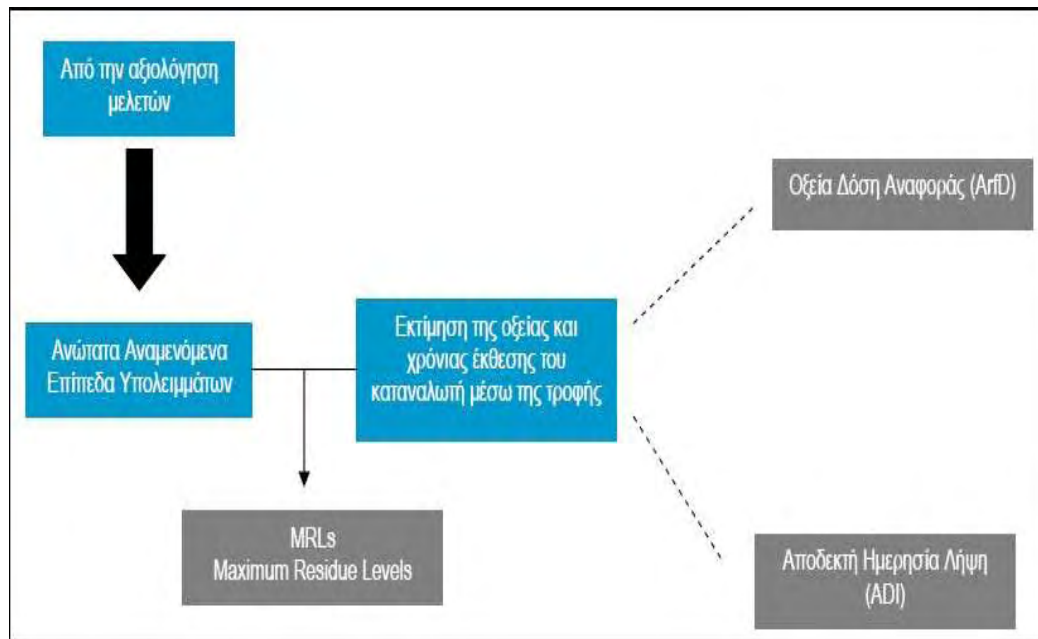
Από την αξιολόγηση μελετών

Ανώτατα Αναμενόμενα Επίπεδα Υπολειμμάτων

Εκτίμηση της οξείας και χρόνιας έκθεσης του καταναλωτή μέσω της τροφής

Οξεία Δόση Αναφοράς (ArfD)

MRLs
Maximum Residue Levels

Αποδεκτή Ημερησία Λήψη (ADI)